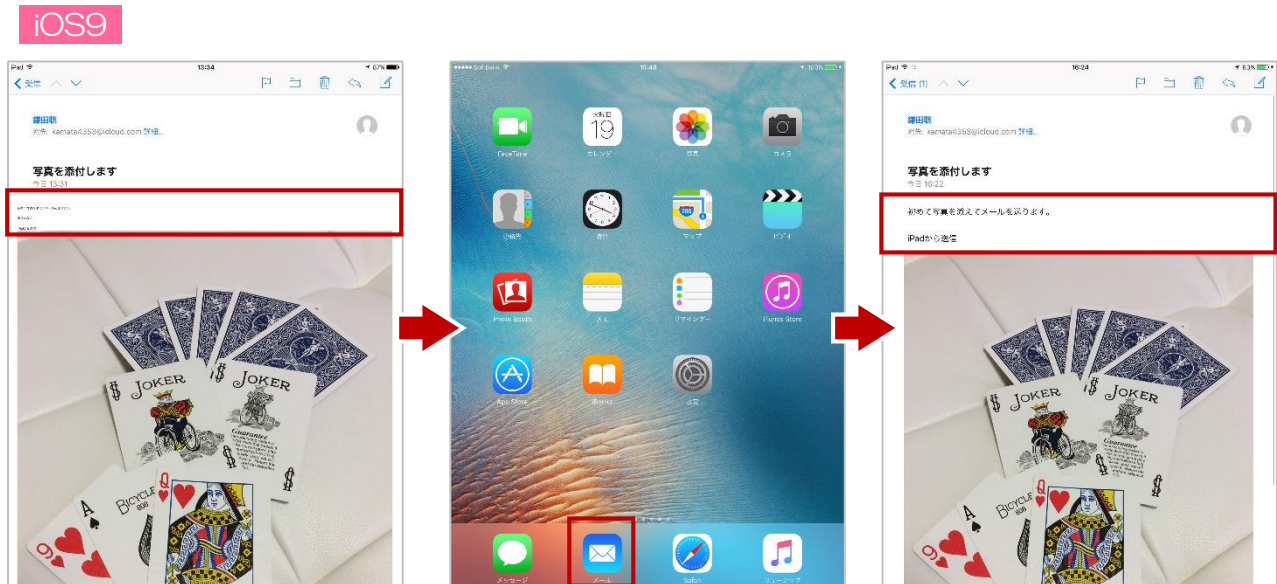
iOS9

iPad 13:34 67%
< 受信
鎌田聡
宛先: kamata4353@icloud.com 詳細...
写真を添付します
今日 13:31
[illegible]
JOKER
JOKER
BICYCLE

Soft Bank 15:48 100%
FaceTime
火曜日
19
カレンダー
写真
カメラ
連絡先
時計
マップ
ビデオ
Photo Booth
メモ
リマインダー
iTunes Store
App Store
iBooks
設定
メッセージ
メール
Safari
ミュージック

iPad 16:24 63%
< 受信 (1)
鎌田聡
宛先: kamata4353@icloud.com 詳細...
写真を添付します
今日 16:22
初めて写真を添えてメールを送ります。
iPadから送信
JOKER
JOKER
BICYCLE